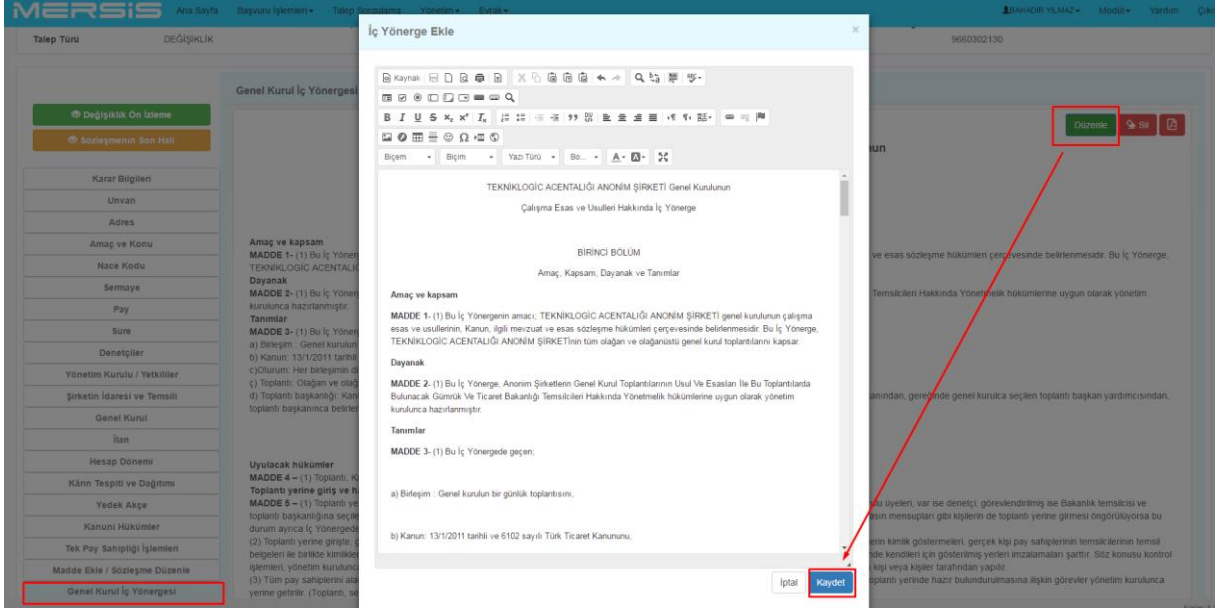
MERSİS Ana Sayfa Başvuru İşlemleri▾ Talep Sorgulama Yönetim▾ Evrak▾ BAHADIR YILMAZ▾ Modül▾ Yardım Çıkış

Talep Türü DEĞİŞİKLİK 9660302130

Değişiklik Ön İzleme
Sözleşmenin Son Hali

Karar Bilgileri
Unvan
Adres
Amaç ve Konu
Nace Kodu
Sermaye
Pay
Süre
Denetçiler
Yönetim Kurulu / Yetkililer
Şirketin İdaresi ve Temsili
Genel Kurul
İlan
Hesap Dönemi
Kârın Tespiti ve Dağıtımı
Yedek Akçe
Kanuni Hükümler
Tek Pay Sahipliği İşlemleri
Madde Ekle / Sözleşme Düzenle
Genel Kurul İç Yönergesi

Genel Kurul İç Yönergesi

Düzenle Sil

unun

Amaç ve kapsam
MADDE 1- (1) Bu İç Yöner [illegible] ve esas sözleşme hükümleri çerçevesinde belirlenmesidir. Bu İç Yönerge, TEKNİKLOGİC ACENTALIĞ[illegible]
Dayanak
MADDE 2- (1) Bu İç Yöner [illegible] Temsilcileri Hakkında Yönetmelik hükümlerine uygun olarak yönetim kurulunca hazırlanmıştır.
Tanımlar
MADDE 3- (1) Bu İç Yöner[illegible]
a) Birleşim : Genel kurulun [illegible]
b) Kanun: 13/1/2011 tarihli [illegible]
c)Oturum: Her birleşimin di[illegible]
ç) Toplantı: Olağan ve olağ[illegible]
d) Toplantı başkanlığı: Kan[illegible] anından, gerektiğinde genel kurulca seçilen toplantı başkan yardımcısından, toplantı başkanınca belirle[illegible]

Uyulacak hükümler
MADDE 4 – (1) Toplantı, K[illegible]
Toplantı yerine giriş ve h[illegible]
MADDE 5 – (1) Toplantı ye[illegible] lu üyeleri, var ise denetçi, görevlendirilmiş ise Bakanlık temsilcisi ve toplantı başkanlığına seçile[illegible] asın mensupları gibi kişilerin de toplantı yerine girmesi öngörülüyorsa bu durum ayrıca İç Yönergede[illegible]
(2) Toplantı yerine girişte, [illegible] lerin kimlik göstermeleri, gerçek kişi pay sahiplerinin temsilcilerinin temsil belgeleri ile birlikte kimlikle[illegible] nde kendileri için gösterilmiş yerleri imzalamaları şarttır. Söz konusu kontrol işlemleri, yönetim kurulunc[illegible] kişi veya kişiler tarafından yapılır.
(3) Tüm pay sahiplerini ala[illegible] plantı yerinde hazır bulundurulmasına ilişkin görevler yönetim kurulunca yerine getirilir. (Toplantı, se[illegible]

İç Yönerge Ekle ×

Kaynak
Biçem ▾ Biçim ▾ Yazı Türü ▾ Bo... ▾

TEKNİKLOGİC ACENTALIĞI ANONİM ŞİRKETİ Genel Kurulunun

Çalışma Esas ve Usulleri Hakkında İç Yönerge

BİRİNCİ BÖLÜM

Amaç, Kapsam, Dayanak ve Tanımlar

Amaç ve kapsam

MADDE 1- (1) Bu İç Yönergenin amacı; TEKNİKLOGİC ACENTALIĞI ANONİM ŞİRKETİ genel kurulunun çalışma esas ve usullerinin, Kanun, ilgili mevzuat ve esas sözleşme hükümleri çerçevesinde belirlenmesidir. Bu İç Yönerge, TEKNİKLOGİC ACENTALIĞI ANONİM ŞİRKETİnin tüm olağan ve olağanüstü genel kurul toplantılarını kapsar.

Dayanak

MADDE 2- (1) Bu İç Yönerge, Anonim Şirketlerin Genel Kurul Toplantılarının Usul Ve Esasları İle Bu Toplantılarda Bulunacak Gümrük Ve Ticaret Bakanlığı Temsilcileri Hakkında Yönetmelik hükümlerine uygun olarak yönetim kurulunca hazırlanmıştır.

Tanımlar

MADDE 3- (1) Bu İç Yönergede geçen;

a) Birleşim : Genel kurulun bir günlük toplantısını,

b) Kanun: 13/1/2011 tarihli ve 6102 sayılı Türk Ticaret Kanununu,

İptal Kaydet